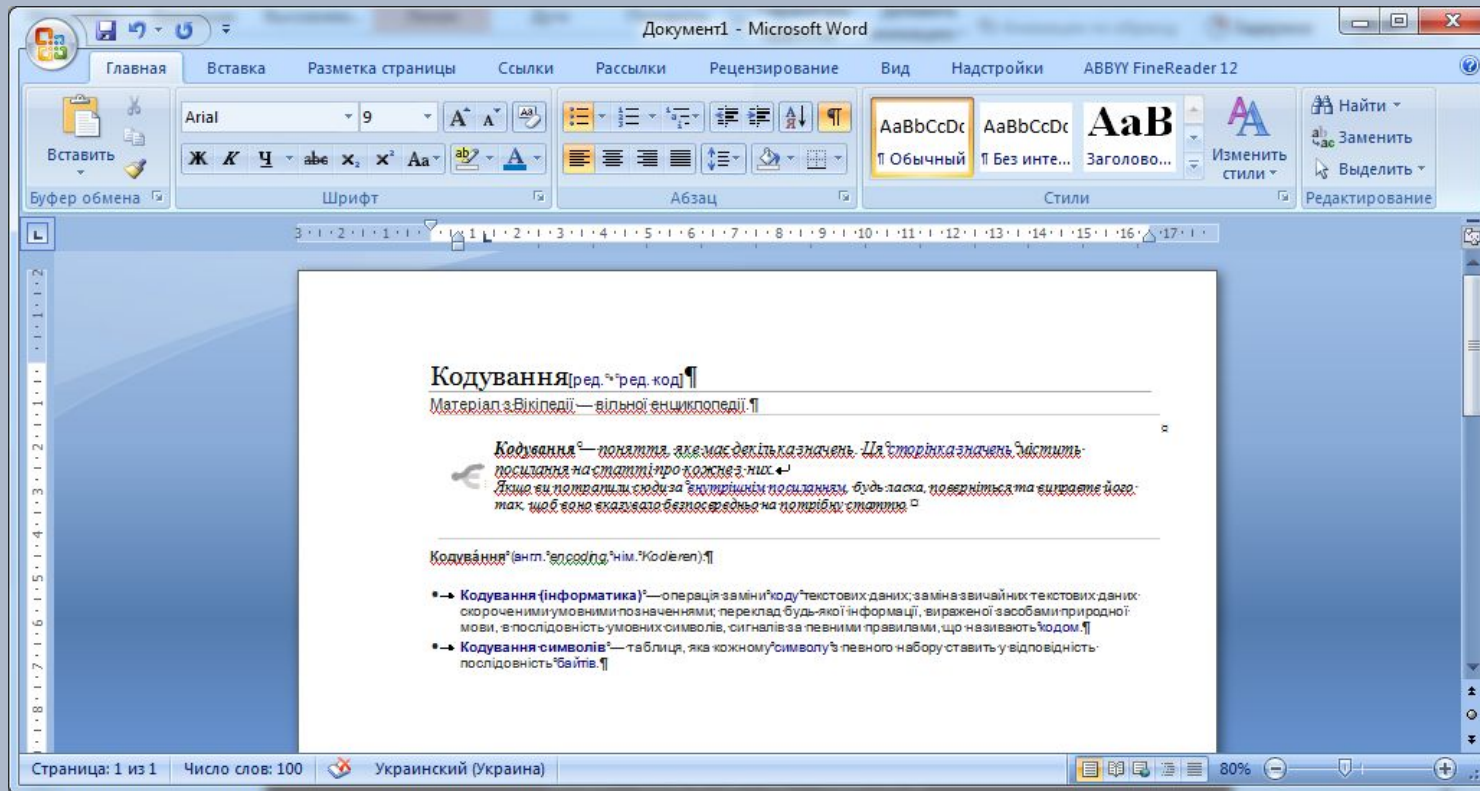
Документ1 - Microsoft Word

Главная Вставка Разметка страницы Ссылки Рассылки Рецензирование Вид Надстройки ABBYY FineReader 12

Вставить
Буфер обмена
Arial 9
Шрифт
Абзац
AaBbCcDc AaBbCcDc AaB
¶ Обычный ¶ Без инте... Заголово...
Изменить стили
Стили
Найти
Заменить
Выделить
Редактирование

Кодування[ред. • ред. код]¶

Матеріал з Вікіпедії — вільної енциклопедії.¶

Кодування — поняття, яке має декілька значень. Ця сторінка значень містить посилання на статті про кожне з них.
Якщо ви потрапили сюди за внутрішнім посиланням, будь ласка, поверніться та виправте його так, щоб воно вказувало безпосередньо на потрібну статтю.

Кодува́ння (англ. encoding, нім. Kodieren):¶

• Кодування (інформатика) — операція заміни коду текстових даних; заміна звичайних текстових даних скороченими умовними позначеннями; переклад будь-якої інформації, вираженої засобами природної мови, в послідовність умовних символів, сигналів за певними правилами, що називають кодом.¶
• Кодування символів — таблиця, яка кожному символу з певного набору ставить у відповідність послідовність байтів.¶

Страница: 1 из 1 Число слов: 100 Украинский (Украина) 80%